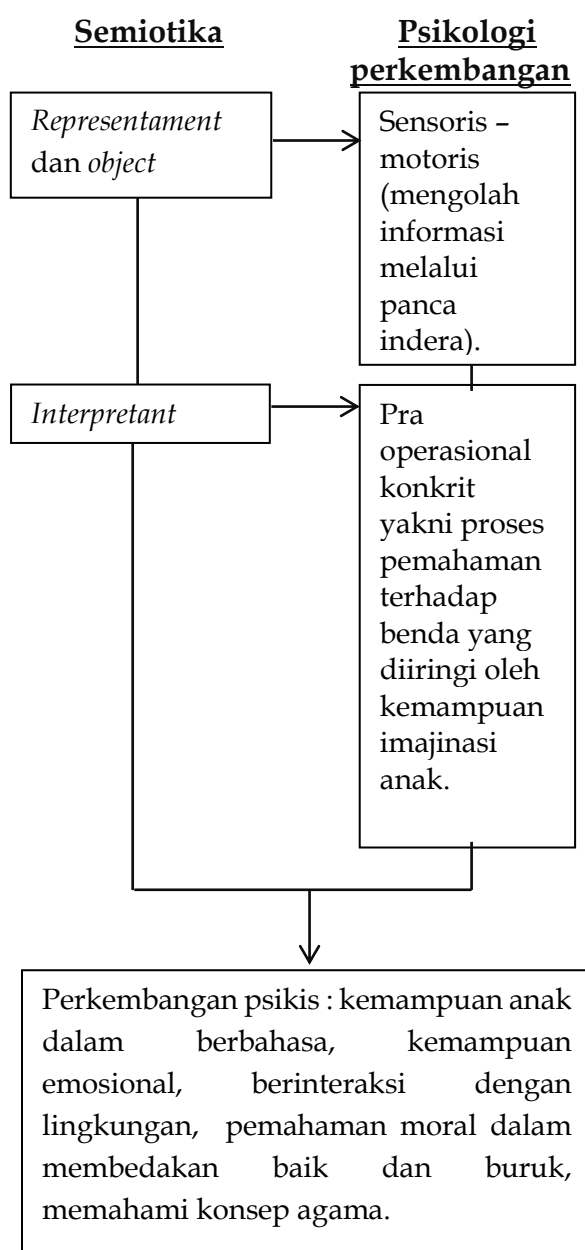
Semiotika

Psikologi perkembangan

Representament dan object

Sensoris – motoris (mengolah informasi melalui panca indera).

Interpretant

Pra operasional konkrit yakni proses pemahaman terhadap benda yang diiringi oleh kemampuan imajinasi anak.

Perkembangan psikis : kemampuan anak dalam berbahasa, kemampuan emosional, berinteraksi dengan lingkungan, pemahaman moral dalam membedakan baik dan buruk, memahami konsep agama.